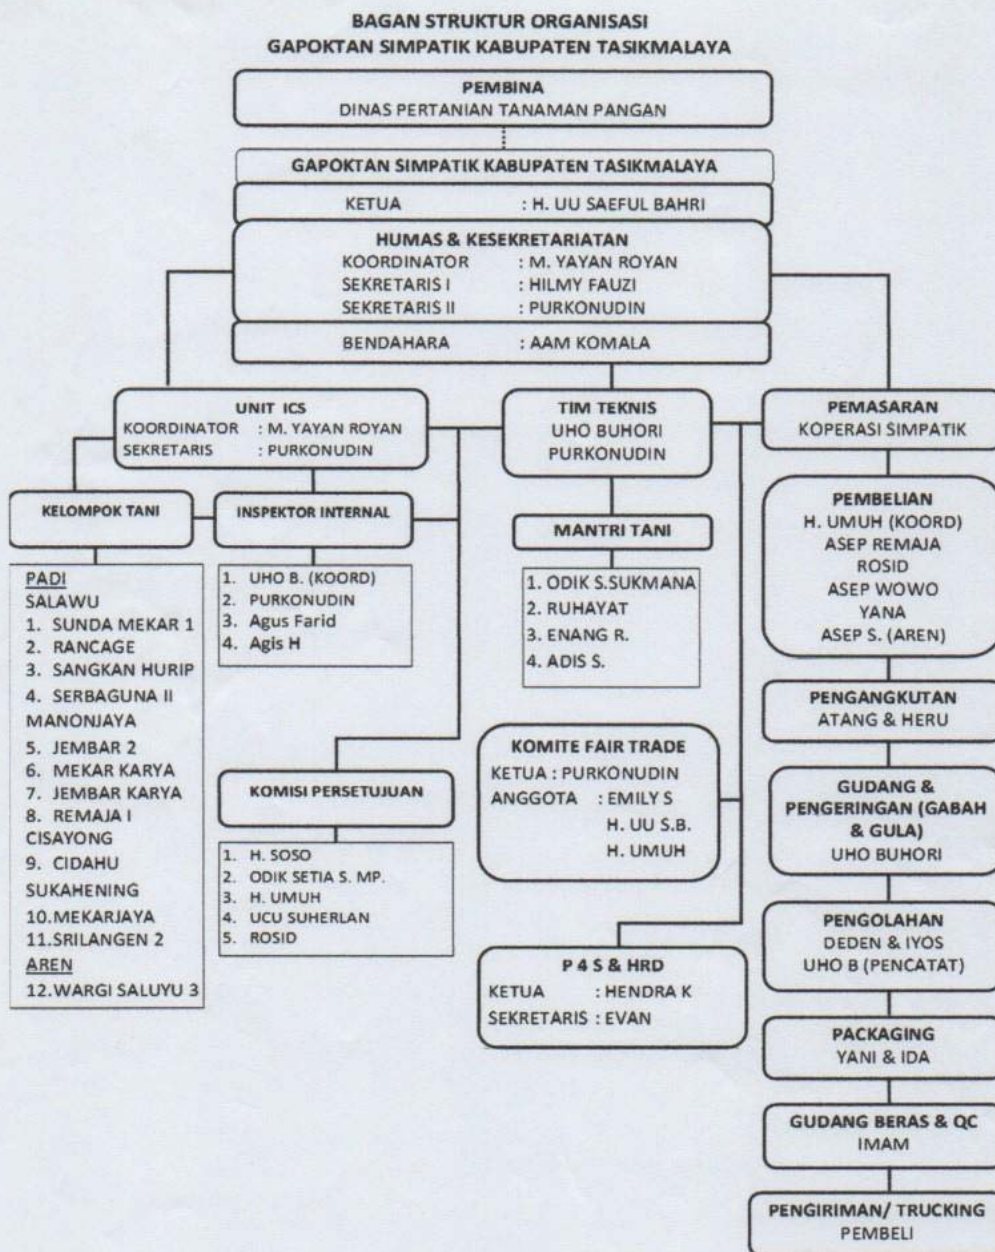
BAGAN STRUKTUR ORGANISASI
GAPOKTAN SIMPATIK KABUPATEN TASIKMALAYA

PEMBINA
DINAS PERTANIAN TANAMAN PANGAN

GAPOKTAN SIMPATIK KABUPATEN TASIKMALAYA

KETUA : H. UU SAEFUL BAHRI

HUMAS & KESEKRETARIATAN
KOORDINATOR : M. YAYAN ROYAN
SEKRETARIS I : HILMY FAUZI
SEKRETARIS II : PURKONUDIN

BENDAHARA : AAM KOMALA

UNIT ICS
KOORDINATOR : M. YAYAN ROYAN
SEKRETARIS : PURKONUDIN

TIM TEKNIS
UHO BUHORI
PURKONUDIN

PEMASARAN
KOPERASI SIMPATIK

KELOMPOK TANI

INSPEKTOR INTERNAL

PADI
SALAWU
1. SUNDA MEKAR 1
2. RANCAGE
3. SANGKAN HURIP
4. SERBAGUNA II
MANONJAYA
5. JEMBAR 2
6. MEKAR KARYA
7. JEMBAR KARYA
8. REMAJA I
CISAYONG
9. CIDAHU
SUKAHENING
10.MEKARJAYA
11.SRILANGEN 2
AREN
12.WARGI SALUYU 3

1. UHO B. (KOORD)
2. PURKONUDIN
3. Agus Farid
4. Agis H

MANTRI TANI

1. ODIK S.SUKMANA
2. RUHAYAT
3. ENANG R.
4. ADIS S.

PEMBELIAN
H. UMUH (KOORD)
ASEP REMAJA
ROSID
ASEP WOWO
YANA
ASEP S. (AREN)

PENGANGKUTAN
ATANG & HERU

KOMITE FAIR TRADE
KETUA : PURKONUDIN
ANGGOTA : EMILY S
H. UU S.B.
H. UMUH

KOMISI PERSETUJUAN

1. H. SOSO
2. ODIK SETIA S. MP.
3. H. UMUH
4. UCU SUHERLAN
5. ROSID

GUDANG & PENGERINGAN (GABAH & GULA)
UHO BUHORI

PENGOLAHAN
DEDEN & IYOS
UHO B (PENCATAT)

P 4 S & HRD
KETUA : HENDRA K
SEKRETARIS : EVAN

PACKAGING
YANI & IDA

GUDANG BERAS & QC
IMAM

PENGIRIMAN/ TRUCKING
PEMBELI